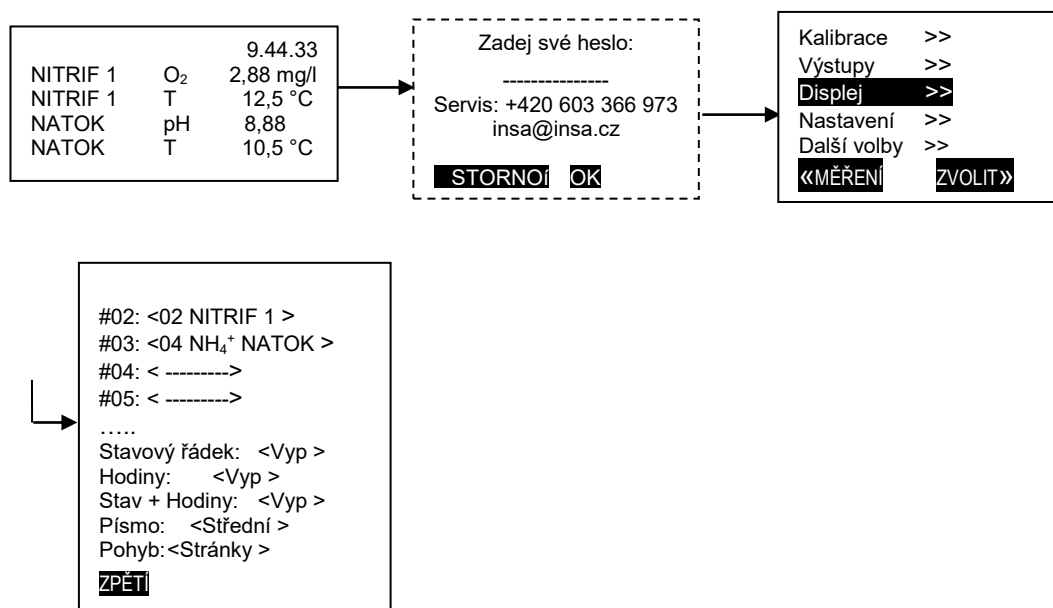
9.44.33
NITRIF 1 $O_2$ 2,88 mg/l
NITRIF 1 T 12,5 °C
NATOK pH 8,88
NATOK T 10,5 °C

Zadej své heslo:

---------------
Servis: +420 603 366 973
insa@insa.cz

STORNOÍ OK

Kalibrace >>
Výstupy >>
Displej >>
Nastavení >>
Další volby >>
«MĚŘENÍ ZVOLIT»

#02: <02 NITRIF 1 >
#03: <04 $NH_4^+$ NATOK >
#04: < --------->
#05: < --------->
…..
Stavový řádek: <Vyp >
Hodiny: <Vyp >
Stav + Hodiny: <Vyp >
Písmo: <Střední >
Pohyb:<Stránky >
ZPĚTÍ